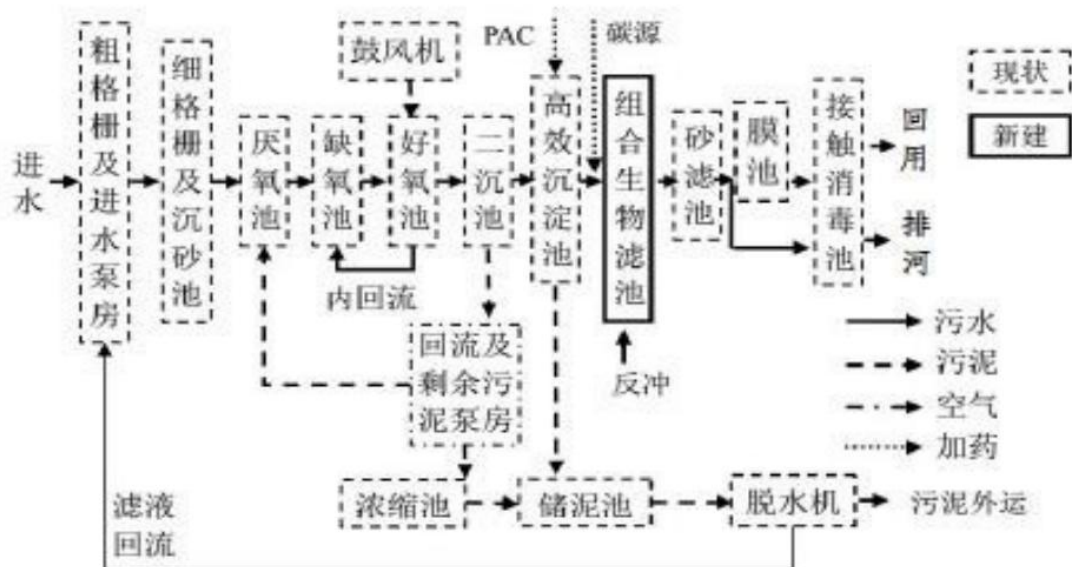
进水

粗格栅及进水泵房

细格栅及沉砂池

厌氧池

缺氧池

鼓风机

好氧池

内回流

二沉池

PAC

碳源

高效沉淀池

组合生物滤池

反冲

砂滤池

膜池

接触消毒池

回用

排河

现状

新建

回流及剩余污泥泵房

污水

污泥

空气

加药

浓缩池

储泥池

脱水机

污泥外运

滤液回流